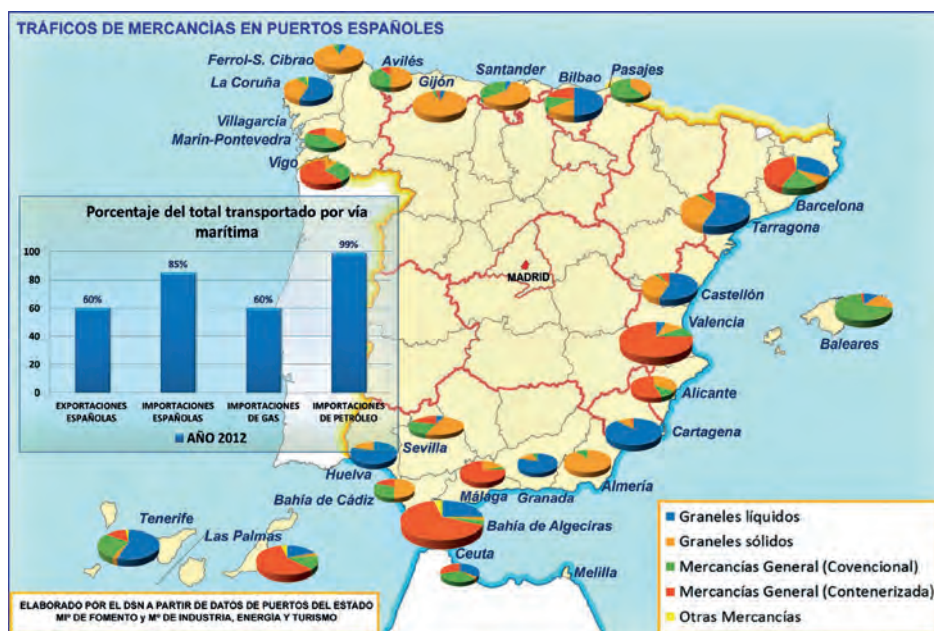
TRÁFICOS DE MERCANCÍAS EN PUERTOS ESPAÑOLES

Ferrol-S. Cibrao
Avilés
La Coruña
Gijón
Santander
Bilbao
Pasajes
Villagarcía
Marín-Pontevedra
Vigo

Porcentaje del total transportado por vía marítima

| | EXPORTACIONES ESPAÑOLAS | IMPORTACIONES ESPAÑOLAS | IMPORTACIONES DE GAS | IMPORTACIONES DE PETRÓLEO |
|---|---|---|---|---|
| AÑO 2012 | 60% | 85% | 60% | 99% |

100
80
60
40
20
0

AÑO 2012

MADRID
Barcelona
Tarragona
Castellón
Valencia
Baleares
Alicante
Cartagena
Sevilla
Huelva
Bahía de Cádiz
Málaga
Granada
Almería
Bahía de Algeciras
Ceuta
Melilla
Tenerife
Las Palmas

Graneles líquidos
Graneles sólidos
Mercancías General (Covencional)
Mercancías General (Contenerizada)
Otras Mercancías

ELABORADO POR EL DSN A PARTIR DE DATOS DE PUERTOS DEL ESTADO
Mº DE FOMENTO y Mº DE INDUSTRIA, ENERGÍA Y TURISMO